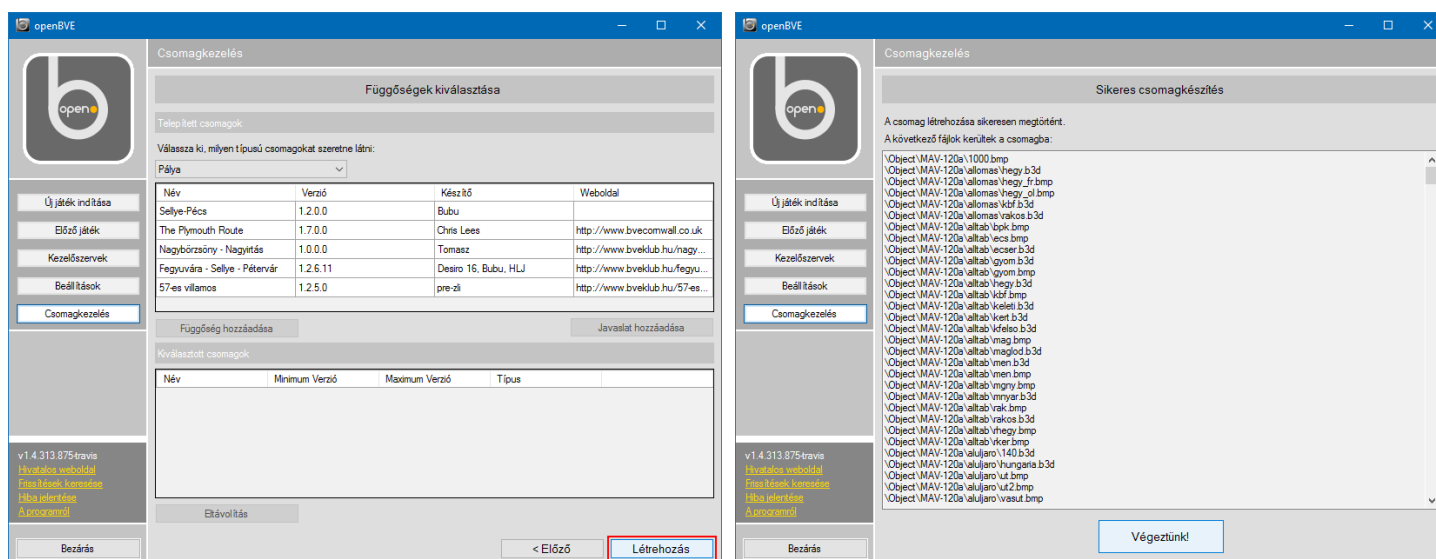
openBVE

Csomagkezelés

open

Függőségek kiválasztása

Telepített csomagok

Válassza ki, milyen típusú csomagokat szeretne látni:

Pálya

| Név | Verzió | Készítő | Weboldal |
|---|---|---|---|
| Sellye-Pécs | 1.2.0.0 | Bubu | |
| The Plymouth Route | 1.7.0.0 | Chris Lees | http://www.bvecornwall.co.uk |
| Nagybörzsöny - Nagyirtás | 1.0.0.0 | Tomasz | http://www.bveklub.hu/nagy... |
| Fegyuvára - Sellye - Pétervár | 1.2.6.11 | Desiro 16, Bubu, HLJ | http://www.bveklub.hu/fegyu... |
| 57-es villamos | 1.2.5.0 | pre-zli | http://www.bveklub.hu/57-es... |

Függőség hozzáadása

Javaslat hozzáadása

Kiválasztott csomagok

| Név | Minimum Verzió | Maximum Verzió | Típus |
|---|---|---|---|

Eltávolítás

Új játék indítása
Előző játék
Kezelőszervek
Beállítások
Csomagkezelés

v1.4.313.875-travis
Hivatalos weboldal
Frissítések keresése
Hiba jelentése
A programról

Bezárás

< Előző

Létrehozás

openBVE

Csomagkezelés

open

Sikeres csomagkészítés

A csomag létrehozása sikeresen megtörtént.
A következő fájlok kerültek a csomagba:

\Object\MAV-120a\1000.bmp
\Object\MAV-120a\allomas\hegy.b3d
\Object\MAV-120a\allomas\hegy_fr.bmp
\Object\MAV-120a\allomas\hegy_ol.bmp
\Object\MAV-120a\allomas\kbf.b3d
\Object\MAV-120a\allomas\rakos.b3d
\Object\MAV-120a\alltab\bpk.bmp
\Object\MAV-120a\alltab\ecs.bmp
\Object\MAV-120a\alltab\ecser.b3d
\Object\MAV-120a\alltab\gyom.b3d
\Object\MAV-120a\alltab\gyom.bmp
\Object\MAV-120a\alltab\hegy.bmp
\Object\MAV-120a\alltab\kbf.bmp
\Object\MAV-120a\alltab\keleti.b3d
\Object\MAV-120a\alltab\kert.b3d
\Object\MAV-120a\alltab\kfelso.b3d
\Object\MAV-120a\alltab\mag.bmp
\Object\MAV-120a\alltab\maglod.b3d
\Object\MAV-120a\alltab\men.b3d
\Object\MAV-120a\alltab\men.bmp
\Object\MAV-120a\alltab\mgny.bmp
\Object\MAV-120a\alltab\mnyar.b3d
\Object\MAV-120a\alltab\rak.bmp
\Object\MAV-120a\alltab\rakos.b3d
\Object\MAV-120a\alltab\rhegy.bmp
\Object\MAV-120a\alltab\rker.bmp
\Object\MAV-120a\aluljaro\140.b3d
\Object\MAV-120a\aluljaro\hungaria.b3d
\Object\MAV-120a\aluljaro\ut.bmp
\Object\MAV-120a\aluljaro\ut2.bmp
\Object\MAV-120a\aluljaro\vasut.bmp

Végeztünk!

Új játék indítása
Előző játék
Kezelőszervek
Beállítások
Csomagkezelés

v1.4.313.875-travis
Hivatalos weboldal
Frissítések keresése
Hiba jelentése
A programról

Bezárás